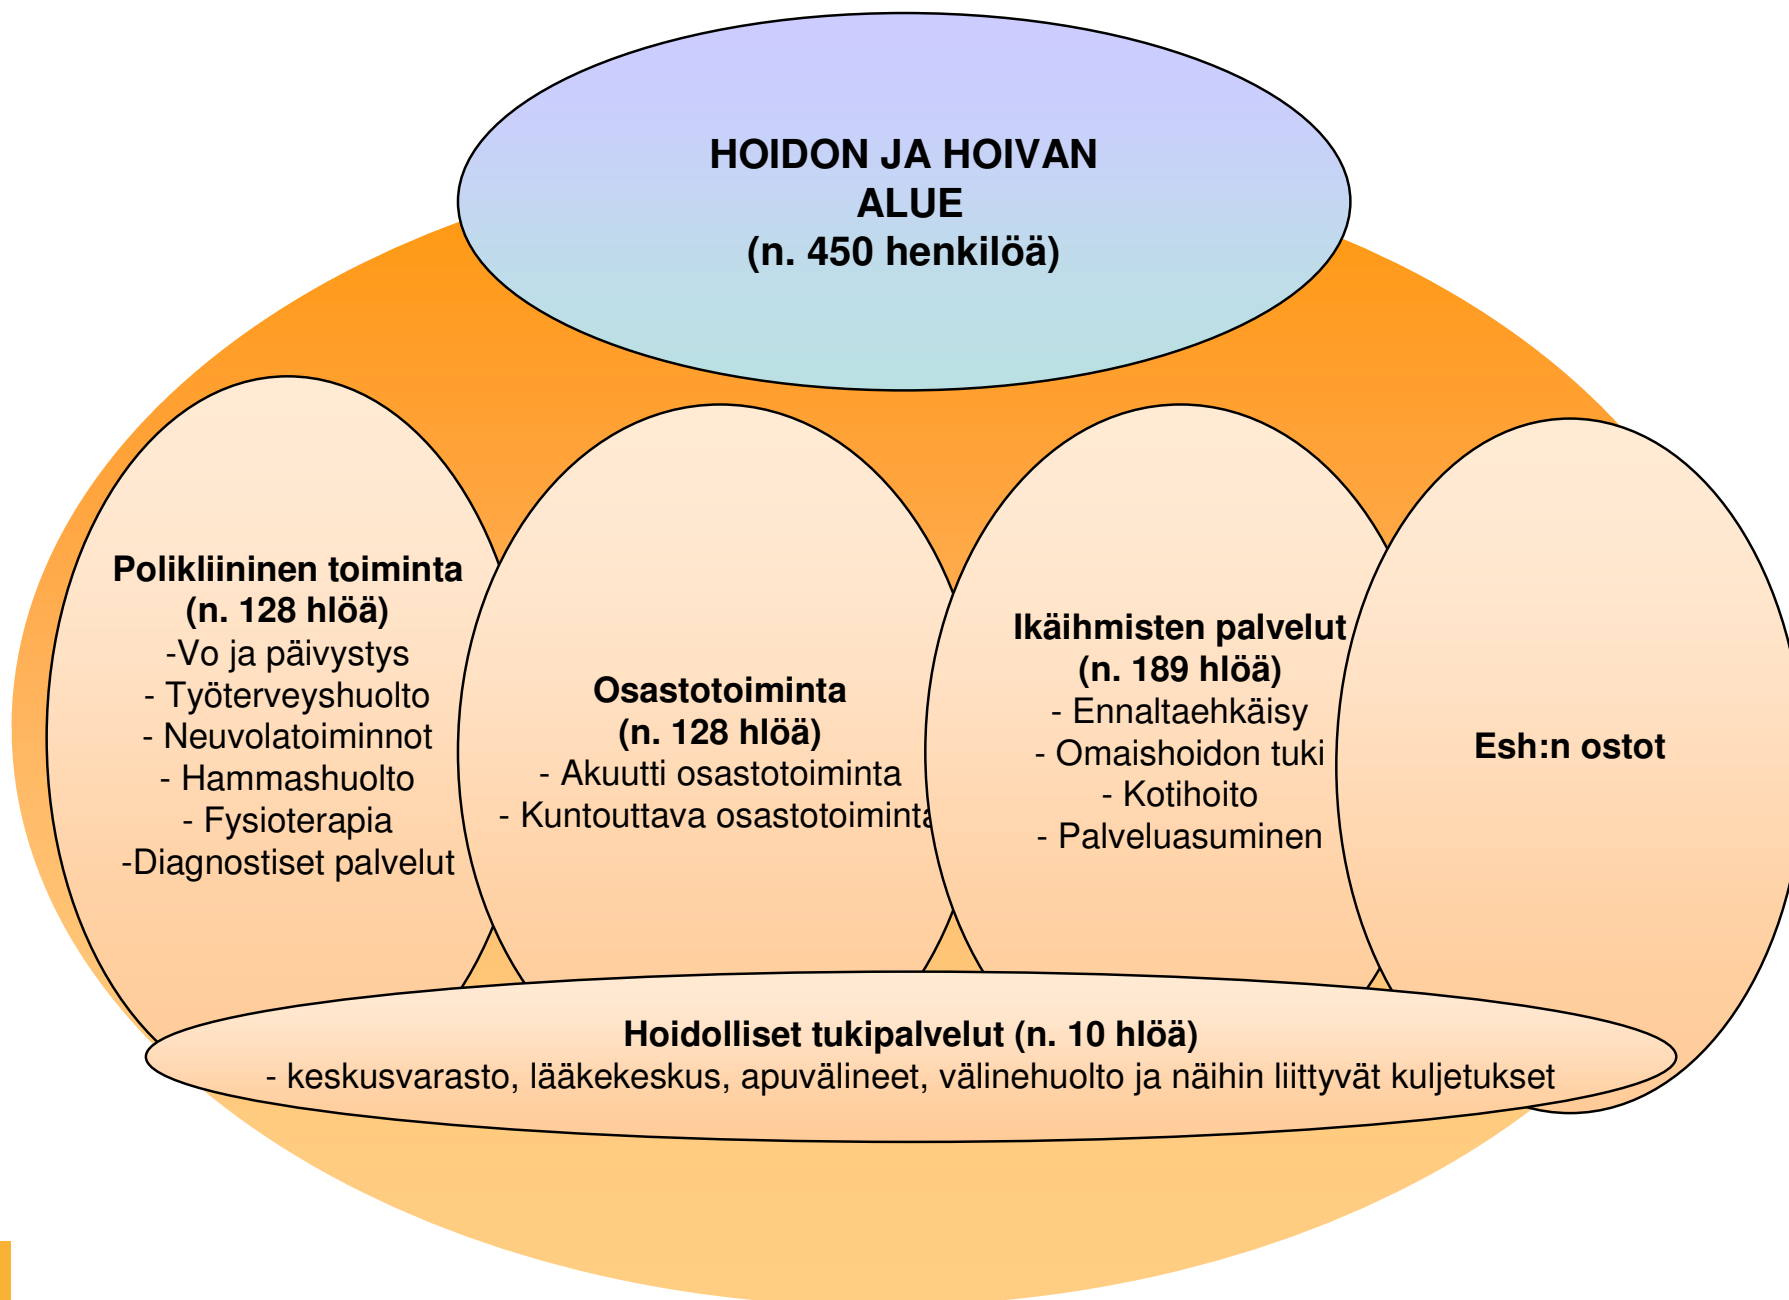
HOIDON JA HOIVAN ALUE
(n. 450 henkilöä)

Polikliininen toiminta
(n. 128 hlöä)
-Vo ja päivystys
- Työterveyshuolto
- Neuvolatoiminnot
- Hammashuolto
- Fysioterapia
-Diagnostiset palvelut

Osastotoiminta
(n. 128 hlöä)
- Akuutti osastotoiminta
- Kuntouttava osastotoiminta

Ikäihmisten palvelut
(n. 189 hlöä)
- Ennaltaehkäisy
- Omaishoidon tuki
- Kotihoito
- Palveluasuminen

Esh:n ostot

Hoidolliset tukipalvelut (n. 10 hlöä)
- keskusvarasto, lääkekeskus, apuvälineet, välinehuolto ja näihin liittyvät kuljetukset